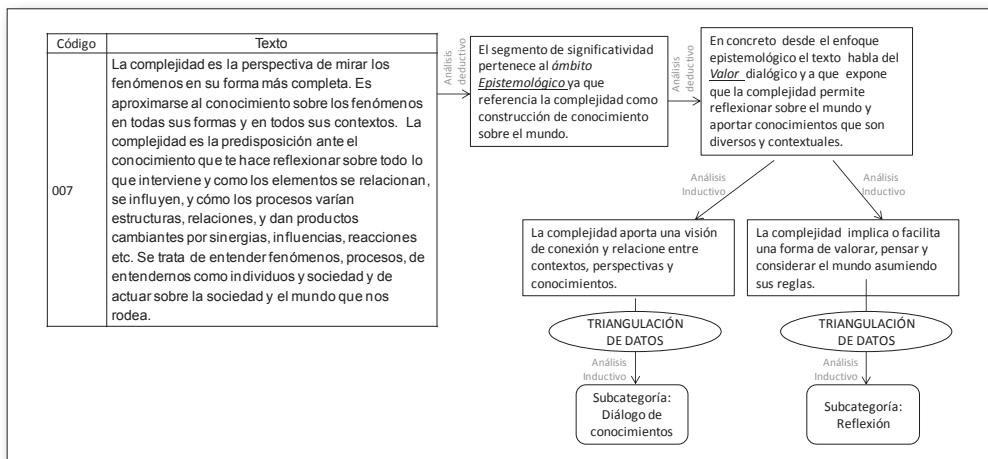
| Código | Texto |
|---|---|
| 007 | La complejidad es la perspectiva de mirar los fenómenos en su forma más completa. Es aproximarse al conocimiento sobre los fenómenos en todas sus formas y en todos sus contextos. La complejidad es la predisposición ante el conocimiento que te hace reflexionar sobre todo lo que interviene y como los elementos se relacionan, se influyen, y cómo los procesos varían estructuras, relaciones, y dan productos cambiantes por sinergias, influencias, reacciones etc. Se trata de entender fenómenos, procesos, de entendernos como individuos y sociedad y de actuar sobre la sociedad y el mundo que nos rodea. |

Análisis deductivo

El segmento de significatividad pertenece al *ámbito Epistemológico* ya que referencia la complejidad como construcción de conocimiento sobre el mundo.

Análisis deductivo

En concreto desde el enfoque epistemológico el texto habla del *Valor* dialógico y a que expone que la complejidad permite reflexionar sobre el mundo y aportar conocimientos que son diversos y contextuales.

Análisis Inductivo

Análisis Inductivo

La complejidad aporta una visión de conexión y relacione entre contextos, perspectivas y conocimientos.

La complejidad implica o facilita una forma de valorar, pensar y considerar el mundo asumiendo sus reglas.

TRIANGULACIÓN DE DATOS

TRIANGULACIÓN DE DATOS

Análisis Inductivo

Análisis Inductivo

Subcategoría: Diálogo de conocimientos

Subcategoría: Reflexión